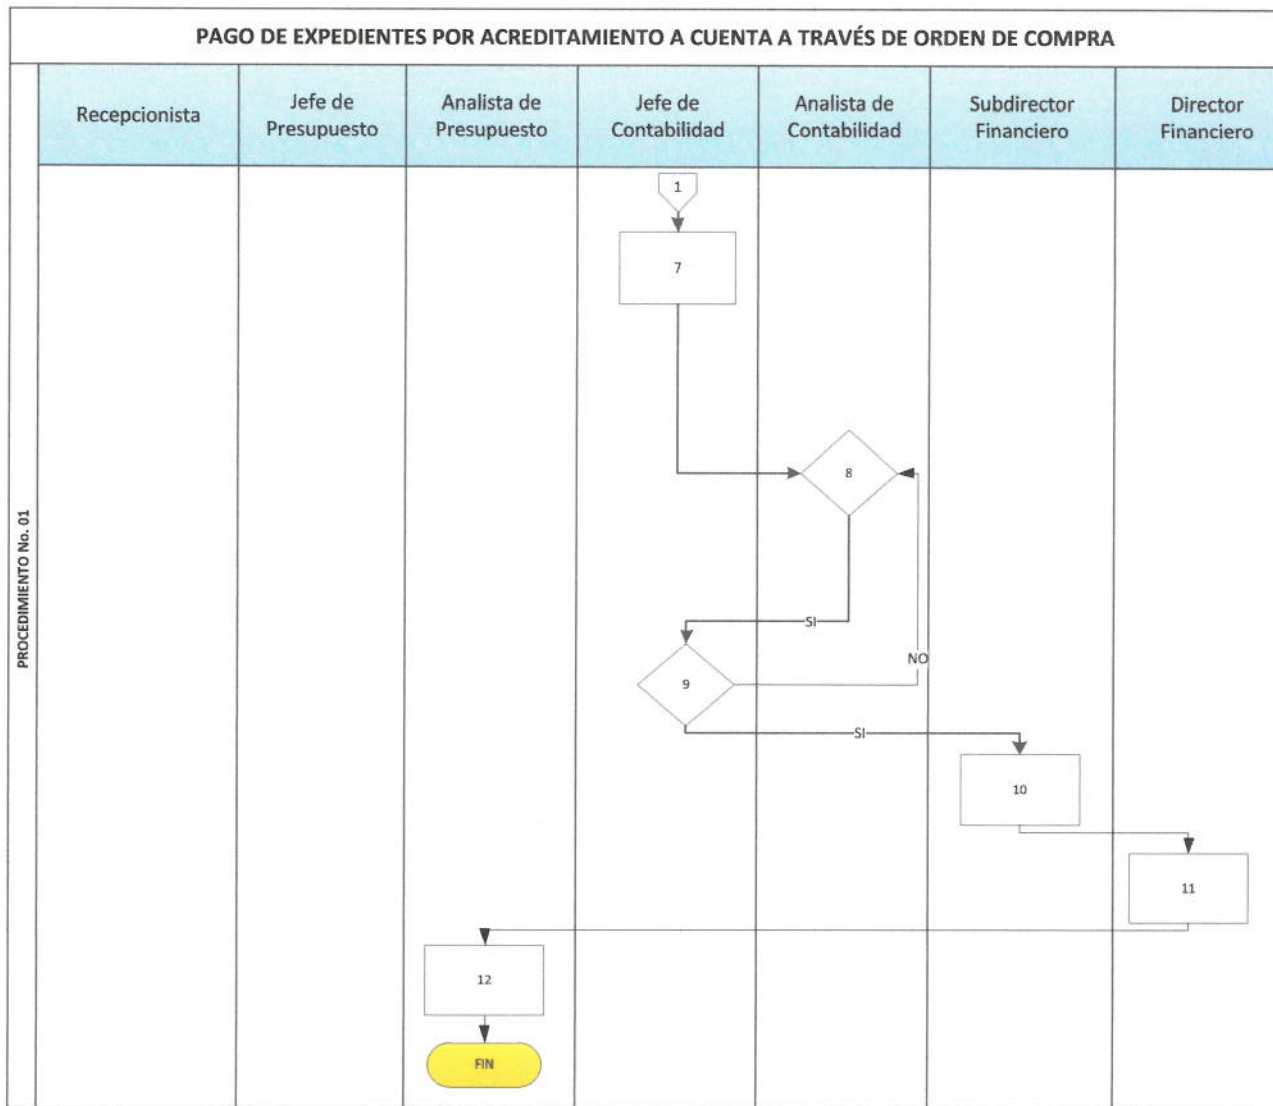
PAGO DE EXPEDIENTES POR ACREDITAMIENTO A CUENTA A TRAVÉS DE ORDEN DE COMPRA

PROCEDIMIENTO No. 01

| Recepcionista | Jefe de Presupuesto | Analista de Presupuesto | Jefe de Contabilidad | Analista de Contabilidad | Subdirector Financiero | Director Financiero |
|---|---|---|---|---|---|---|

1

7

8

SI

NO

9

SI

10

11

12

FIN